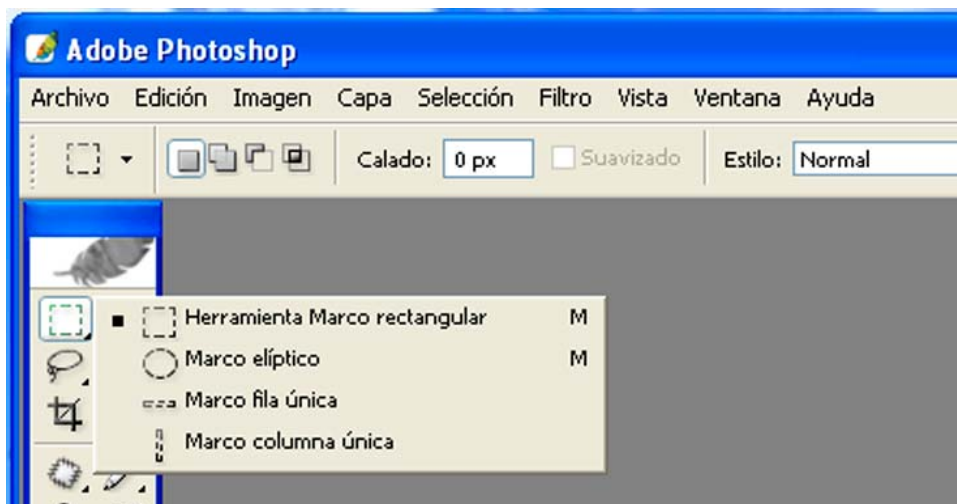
Adobe Photoshop

Archivo Edición Imagen Capa Selección Filtro Vista Ventana Ayuda

Calado: 0 px Suavizado Estilo: Normal

Herramienta Marco rectangular M
Marco elíptico M
Marco fila única
Marco columna única